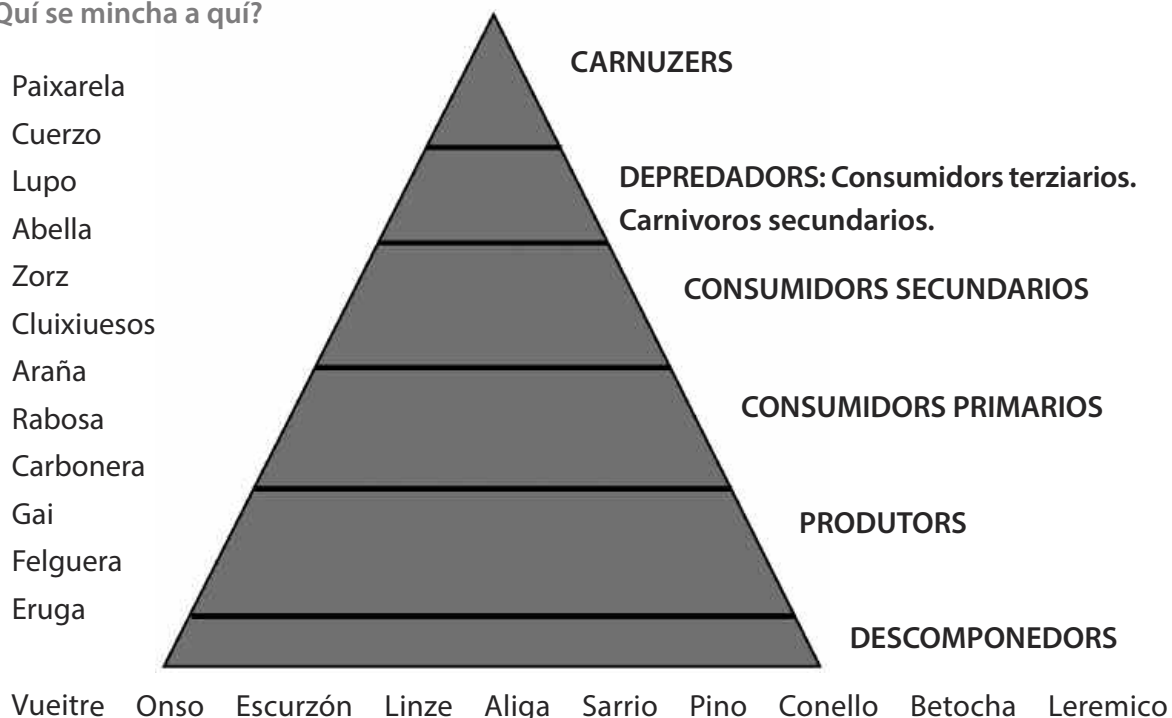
Quí se mincha a quí?

Paixarela
Cuerzo
Lupo
Abella
Zorz
Cluixiuesos
Araña
Rabosa
Carbonera
Gai
Felguera
Eruga

CARNUZERS

DEPREDADORS: Consumidors terziarios. Carnivoros secundarios.

CONSUMIDORS SECUNDARIOS

CONSUMIDORS PRIMARIOS

PRODUTORS

DESCOMPONEDORS

Vueitre Onso Escurzón Linze Aliga Sarrio Pino Conello Betocha Leremico